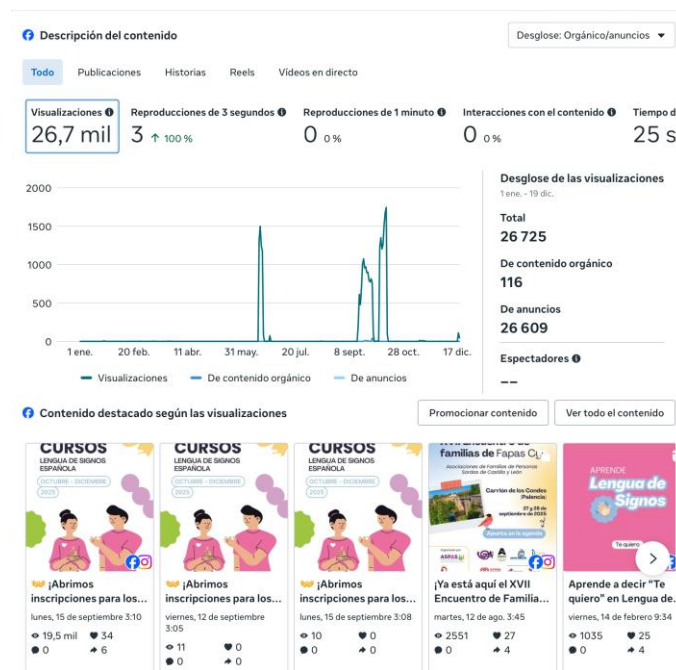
Descripción del contenido

Desglose: Orgánico/anuncios

Todo | Publicaciones | Historias | Reels | Vídeos en directo

Visualizaciones 26,7 mil

Reproducciones de 3 segundos 3 ↑ 100 %

Reproducciones de 1 minuto 0 0 %

Interacciones con el contenido 0 0 %

Tiempo d 25 s

2000
1500
1000
500
0

1 ene. 20 feb. 11 abr. 31 may. 20 jul. 8 sept. 28 oct. 17 dic.

Visualizaciones — De contenido orgánico — De anuncios

Desglose de las visualizaciones
1 ene. - 19 dic.

Total
26 725

De contenido orgánico
116

De anuncios
26 609

Espectadores
--

Contenido destacado según las visualizaciones

Promocionar contenido

Ver todo el contenido

CURSOS LENGUA DE SIGNOS ESPAÑOLA OCTUBRE - DICIEMBRE 2025
¡Abrimos inscripciones para los...
lunes, 15 de septiembre 3:10
19,5 mil 34
0 6

CURSOS LENGUA DE SIGNOS ESPAÑOLA OCTUBRE - DICIEMBRE 2025
¡Abrimos inscripciones para los...
viernes, 12 de septiembre 3:05
11 0
0 0

CURSOS LENGUA DE SIGNOS ESPAÑOLA OCTUBRE - DICIEMBRE 2025
¡Abrimos inscripciones para los...
lunes, 15 de septiembre 3:08
10 0
0 0

XVII Encuentro de familias de Fapas C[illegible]
Asociaciones de Familias de Personas Sordas de Castilla y León
Carrión de los Condes (Palencia)
27 y 28 de septiembre de 2025
¡Ya está aquí el XVII Encuentro de Familia...
martes, 12 de ago. 3:45
2551 27
0 4

APRENDE Lengua de Signos
Te quiero
Aprende a decir "Te quiero" en Lengua de...
viernes, 14 de febrero 9:34
1035 25
0 4